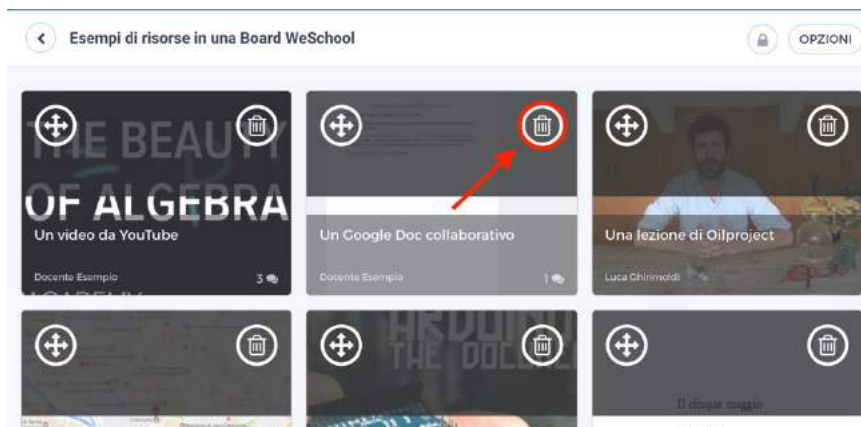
Esempi di risorse in una Board WeSchool

OPZIONI

THE BEAUTY OF ALGEBRA

Un video da YouTube

Docente Esempio

3

Un Google Doc collaborativo

Docente Esempio

1

Una lezione di Oilproject

Luca Chirimoldi

ARDUINO THE DOC

Il cinque maggio